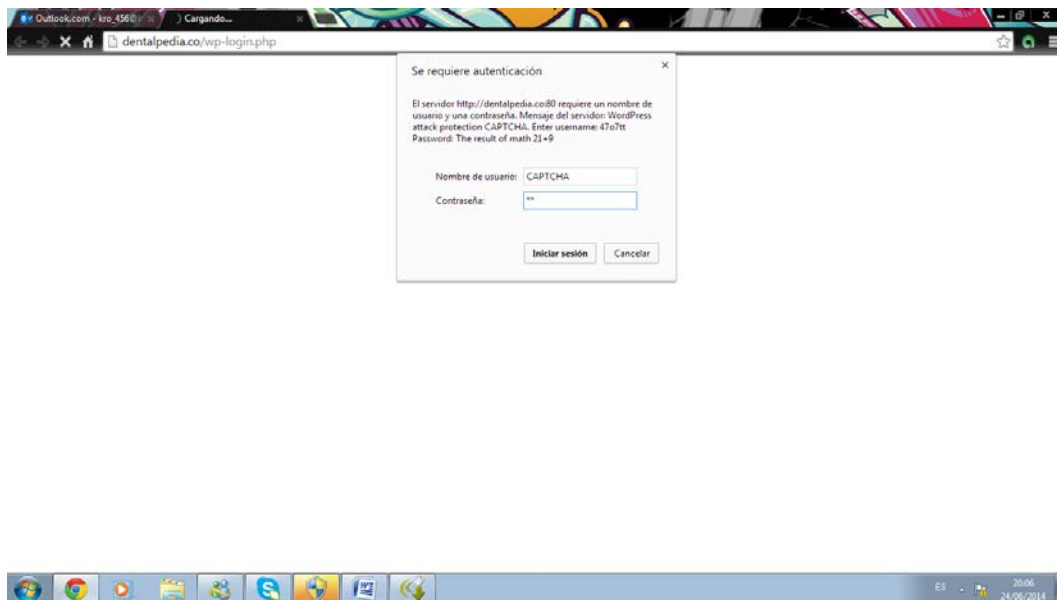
Outlook.com - kro_456@ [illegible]

Cargando...

dentalpedia.co/wp-login.php

Se requiere autenticación

×

El servidor http://dentalpedia.co:80 requiere un nombre de usuario y una contraseña. Mensaje del servidor: WordPress attack protection CAPTCHA. Enter username: 47o7tt Password: The result of math 21+9

Nombre de usuario: CAPTCHA

Contraseña: **

Iniciar sesión

Cancelar

ES

20:06
24/06/2014